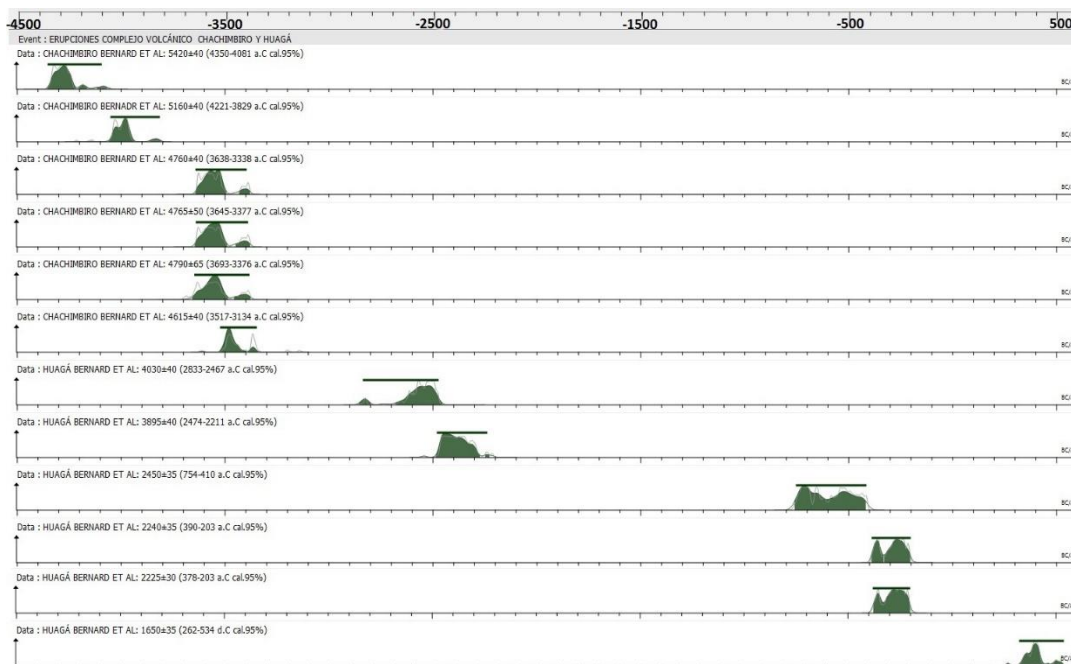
-4500 -3500 -2500 -1500 -500 500

Event : ERUPCIONES COMPLEJO VOLCÁNICO CHACHIMBIRO Y HUAGÁ

Data : CHACHIMBIRO BERNARD ET AL: 5420±40 (4350-4081 a.C cal.95%)

BC/

Data : CHACHIMBIRO BERNADR ET AL: 5160±40 (4221-3829 a.C cal.95%)

BC/

Data : CHACHIMBIRO BERNARD ET AL: 4760±40 (3638-3338 a.C cal.95%)

BC/

Data : CHACHIMBIRO BERNARD ET AL: 4765±50 (3645-3377 a.C cal.95%)

BC/

Data : CHACHIMBIRO BERNARD ET AL: 4790±65 (3693-3376 a.C cal.95%)

BC/

Data : CHACHIMBIRO BERNARD ET AL: 4615±40 (3517-3134 a.C cal.95%)

BC/

Data : HUAGÁ BERNARD ET AL: 4030±40 (2833-2467 a.C cal.95%)

BC/

Data : HUAGÁ BERNARD ET AL: 3895±40 (2474-2211 a.C cal.95%)

BC/

Data : HUAGÁ BERNARD ET AL: 2450±35 (754-410 a.C cal.95%)

BC/

Data : HUAGÁ BERNARD ET AL: 2240±35 (390-203 a.C cal.95%)

BC/

Data : HUAGÁ BERNARD ET AL: 2225±30 (378-203 a.C cal.95%)

BC/

Data : HUAGÁ BERNARD ET AL: 1650±35 (262-534 d.C cal.95%)

BC/